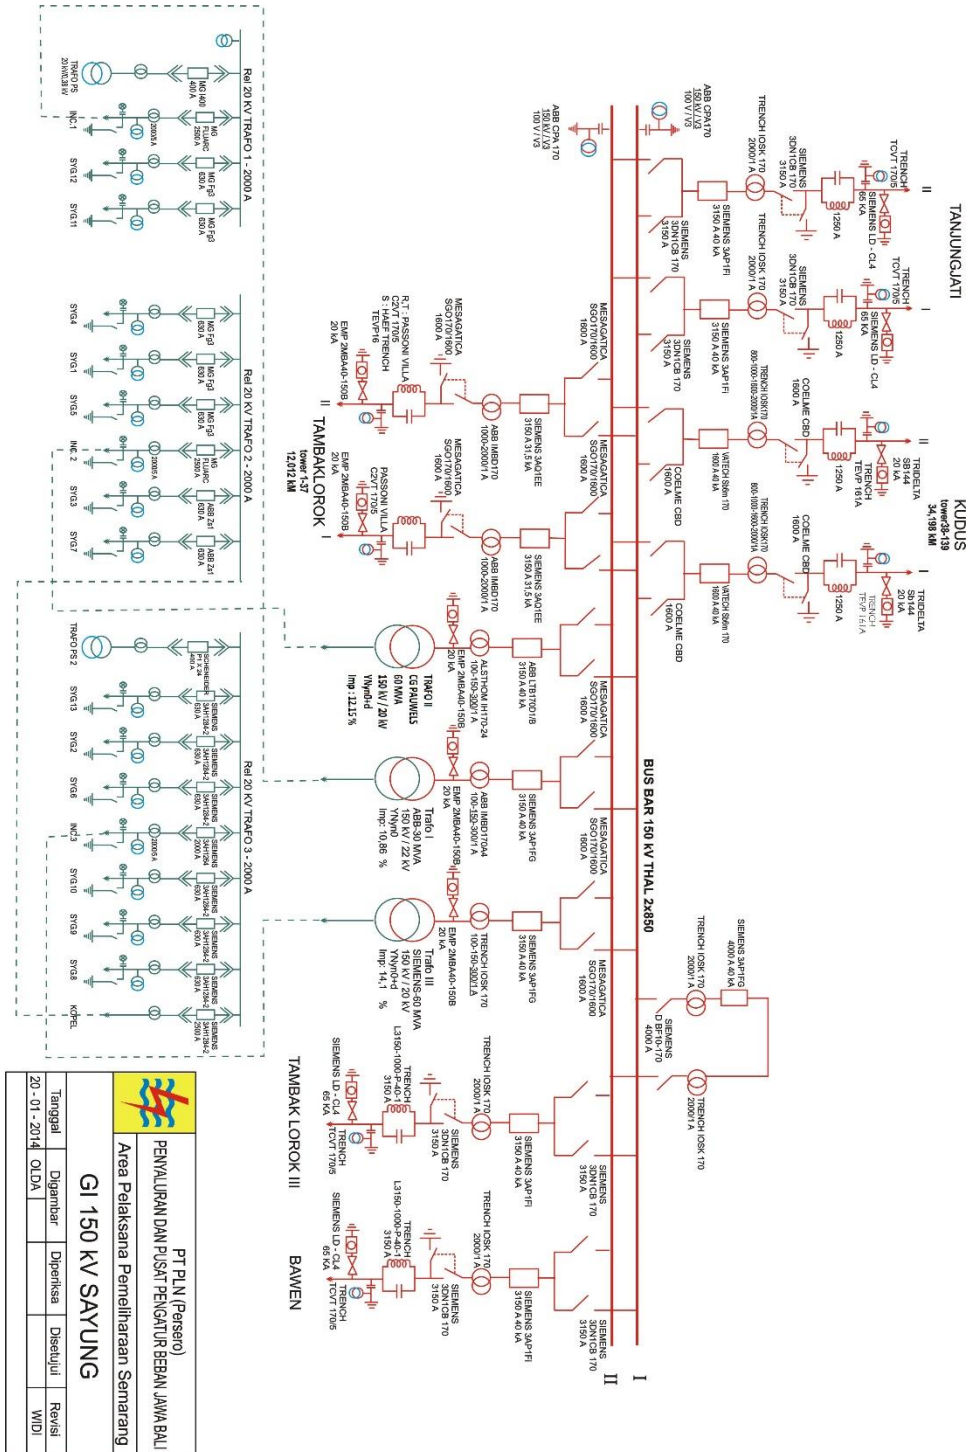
TANJUNGJATI

KUDUS
tower38-139
34,198 KM

TAMBAKLOROK
tower 1-37
12,012 KM

TAMBAK LOROK III

BAWEN

BUS BAR 150 kV THAL 2x850

TRENCH TCVT 1705
SIEMENS LD - CL4 65 KA
1250 A
SIEMENS 3DN1CB 170 3150 A
TRENCH IOSK 170 2000/1 A
SIEMENS 3AP1FI 3150 A 40 kA
SIEMENS 3DN1CB 170 3150 A
MESAGATICA SGO170/1600 1600 A

TRIDELTA SB144 20 kA
TRENCH TEVP 161A
1250 A
COELME CBD 1600 A
TRENCH IOSK170 800-1000-1600-2000/1A
VATECH SM 170 1600 A 40 kA
COELME CBD 1600 A

ABB CPA170 150 kV/√3 100 V/√3
ABB CPA 170 150 kV/√3 100 V/√3

R.T. PASSONI VILLA C2VT 1705
S : HAEF TRENCH TEVP16
EMP 2MBA40-150B 20 KA
MESAGATICA SGO170/1600 1600 A
ABB IMBD170 1000-2000/1 A
SIEMENS 3AQ1EE 3150 A 31,5 kA
PASSONI VILLA C2VT 1705
EMP 2MBA40-150B 20 kA

EMP 2MBA40-150B 20 kA
ALSTHOM IH 170-24 100-150-300/1 A
ABB LTB170D1/B 3150 A 40 kA
Trafo II
CG PAUWELS
60 MVA
150 kV / 20 kV
YNyn0-d
Imp : 12,15 %

EMP 2MBA40-150B
ABB IMBD170A4 100-150-300/1 A
SIEMENS 3AP1FG 3150 A 40 kA
Trafo I
ABB-30 MVA
150 kV / 22 kV
YNyn0
Imp: 10,86 %

EMP 2MBA40-150B 20 kA
TRENCH IOSK 170 100-150-300/1 A
SIEMENS 3AP1FG 3150 A 40 kA
Trafo III
SIEMENS-60 MVA
150 kV / 20 kV
YNyn0-d
Imp: 14,1 %

SIEMENS 3AP1FG 4000 A 40 kA
TRENCH IOSK 170 2000/1 A
SIEMENS DBF10-170 4000 A
TRENCH IOSK 170 2000/1 A

SIEMENS LD - CL4 65 KA
TRENCH TCVT 170/5
L3150-1000-P-40-1 3150 A
TRENCH IOSK 170 2000/1 A
SIEMENS 3DN1CB 170 3150 A
SIEMENS 3AP1FI 3150 A 40 kA

Rel 20 KV TRAFO 1 - 2000 A
TRAFO PS 20 kV/0,38 kV
MG 400 A
INC 1
MG FLUARC 2500 A
SYG12
MG Fg3 630 A
SYG11

Rel 20 KV TRAFO 2 - 2000 A
SYG4
SYG1
SYG5
INC 2
SYG3
SYG7
ABB ZsI 630 A

Rel 20 KV TRAFO 3 - 2000 A
TRAFO PS 2
SCHNEIDER P K X 400 A
SYG13
SYG2
SYG6
INC3
SYG10
SYG9
SYG8
KOPEL
SIEMENS 3AH1284-2 630 A

PT PLN (Persero)
PENYALURAN DAN PUSAT PENGATUR BEBAN JAWA BALI
Area Pelaksana Pemeliharaan Semarang
GI 150 kV SAYUNG

| Tanggal | Digambar | Diperiksa | Disetujui | Revisi |
|---|---|---|---|---|
| 20 - 01 - 2014 | OLDA | | | WIDI |